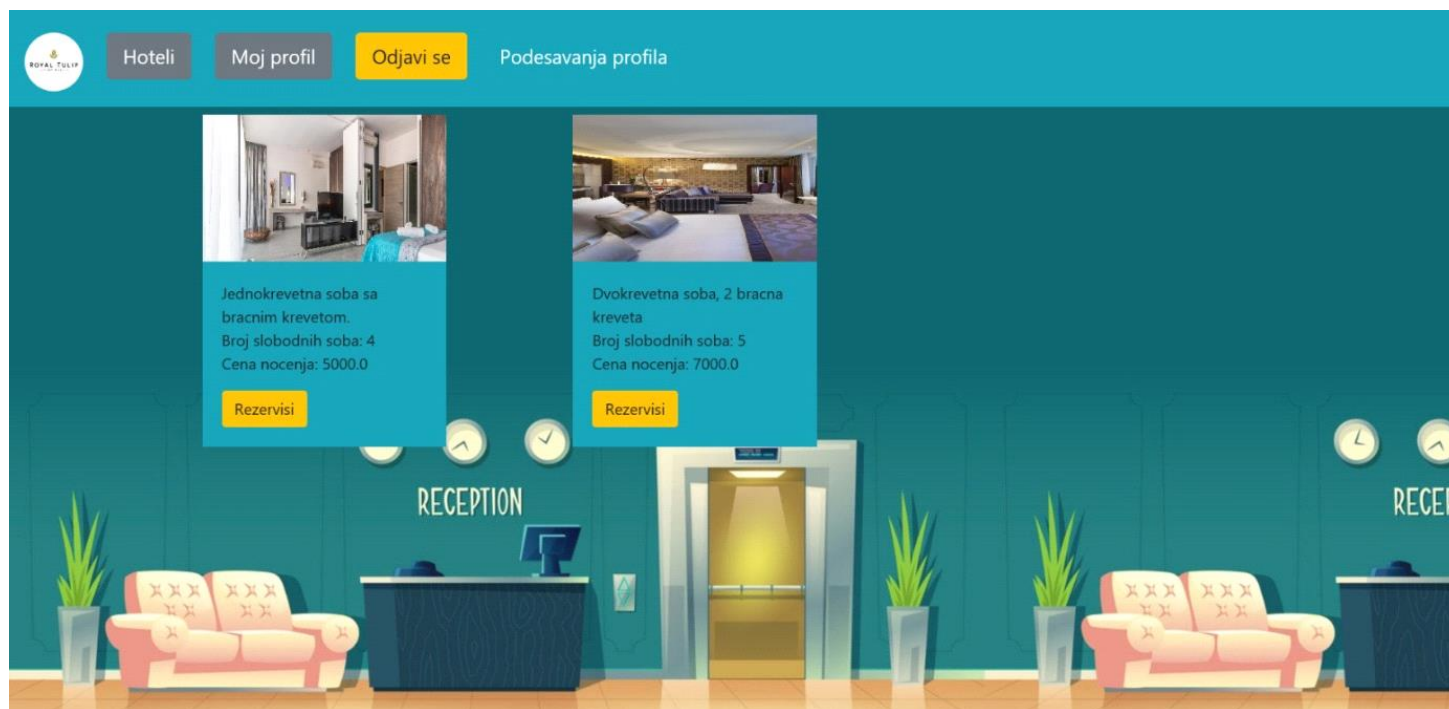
ROYAL TULIP

Hoteli Moj profil Odjavi se Podesavanja profila

Jednokrevetna soba sa bracnim krevetom.
Broj slobodnih soba: 4
Cena nocenja: 5000.0

Rezervisi

Dvokrevetna soba, 2 bracna kreveta
Broj slobodnih soba: 5
Cena nocenja: 7000.0

Rezervisi

RECEPTION

RECE